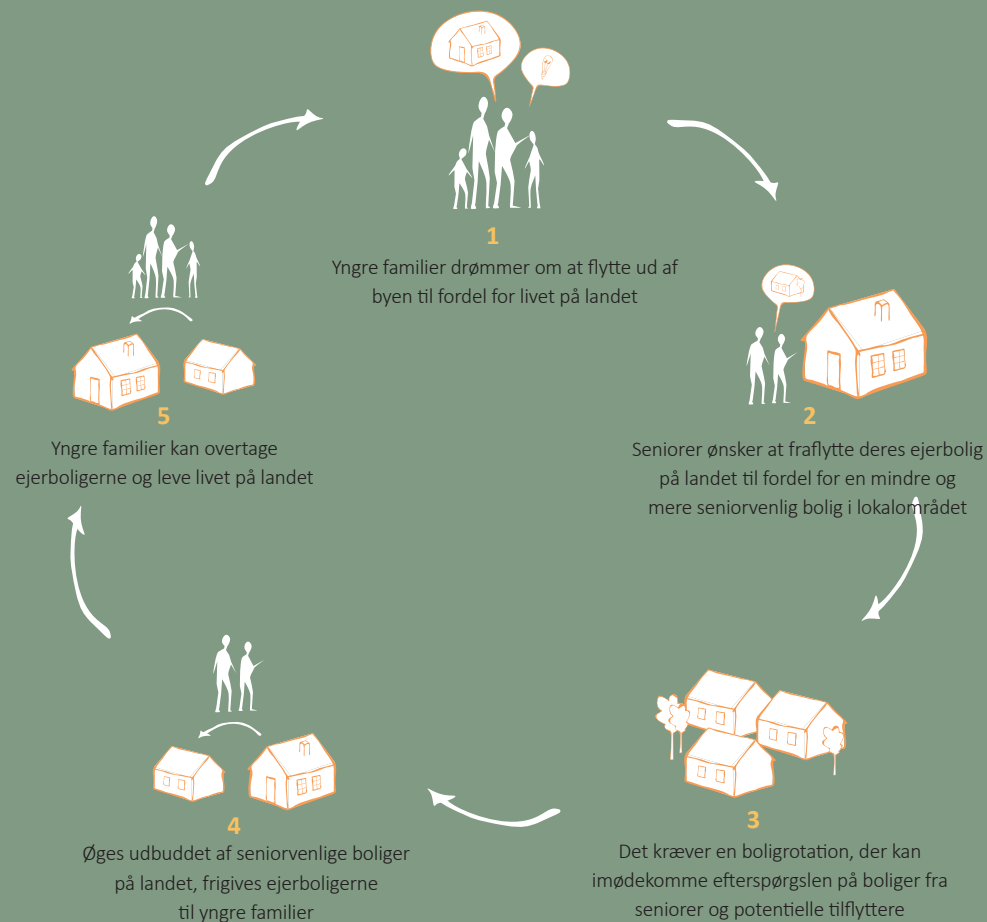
1
Yngre familier drømmer om at flytte ud af byen til fordel for livet på landet

2
Seniorer ønsker at fraflytte deres ejerbolig på landet til fordel for en mindre og mere seniorvenlig bolig i lokalområdet

3
Det kræver en boligrotation, der kan imødekomme efterspørgslen på boliger fra seniorer og potentielle tilflyttere

4
Øges udbuddet af seniorvenlige boliger på landet, frigives ejerboligerne til yngre familier

5
Yngre familier kan overtage ejerboligerne og leve livet på landet